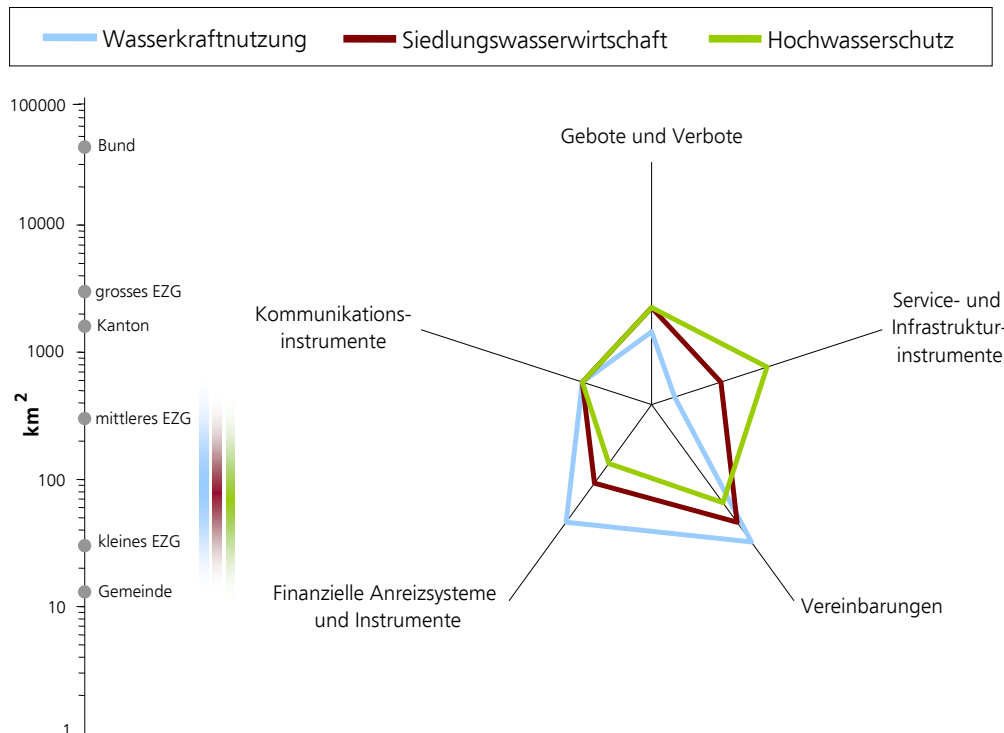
Wasserkraftnutzung
Siedlungswasserwirtschaft
Hochwasserschutz

100000
Bund
10000
grosses EZG
Kanton
1000
$km^2$
mittleres EZG
100
kleines EZG
Gemeinde
10
1

Gebote und Verbote

Service- und Infrastrukturinstrumente

Vereinbarungen

Finanzielle Anreizsysteme und Instrumente

Kommunikationsinstrumente